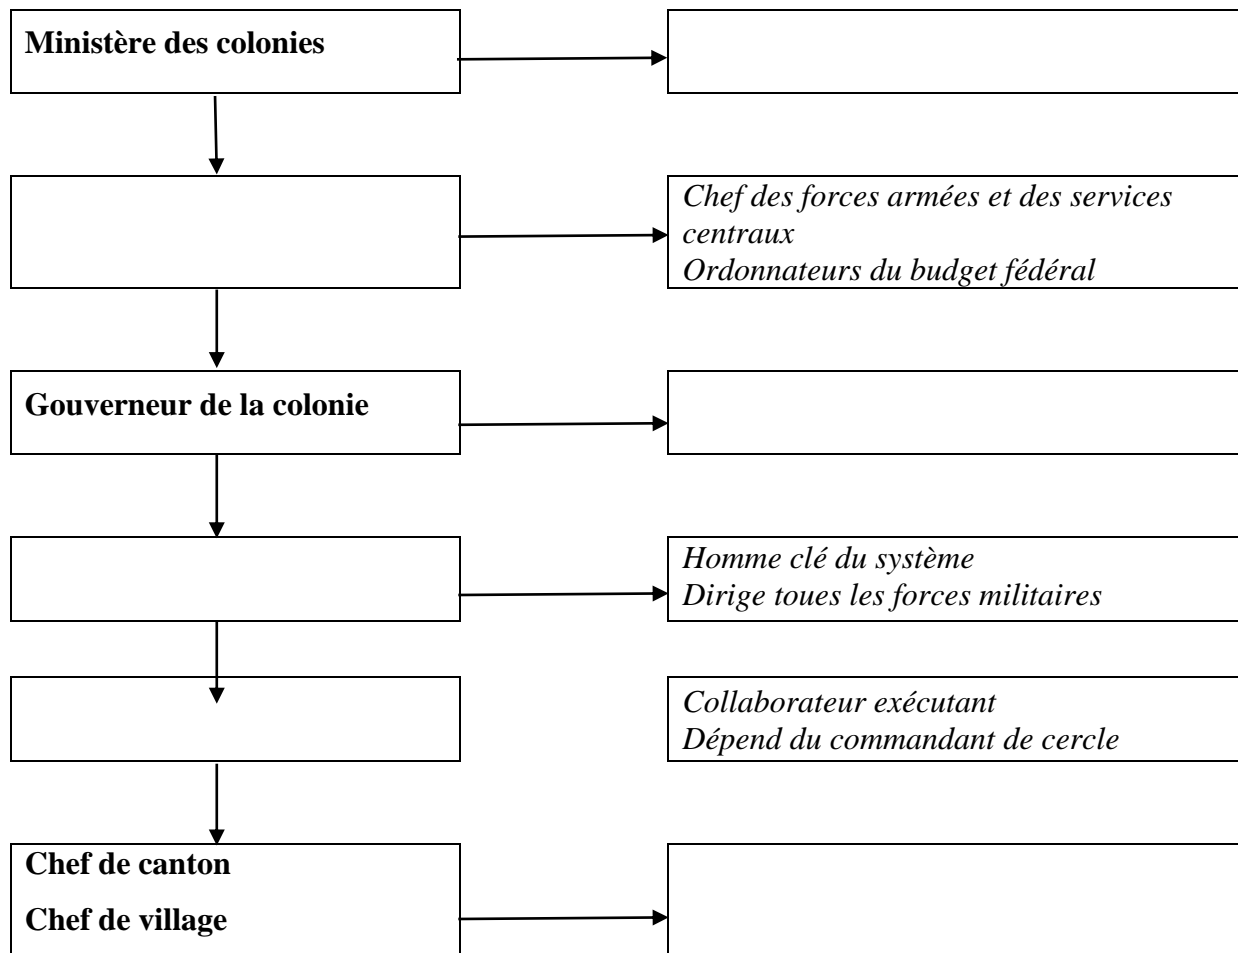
Ministère des colonies

Chef des forces armées et des services centraux
Ordonnateurs du budget fédéral

Gouverneur de la colonie

Homme clé du système
Dirige toues les forces militaires

Collaborateur exécutant
Dépend du commandant de cercle

Chef de canton

Chef de village